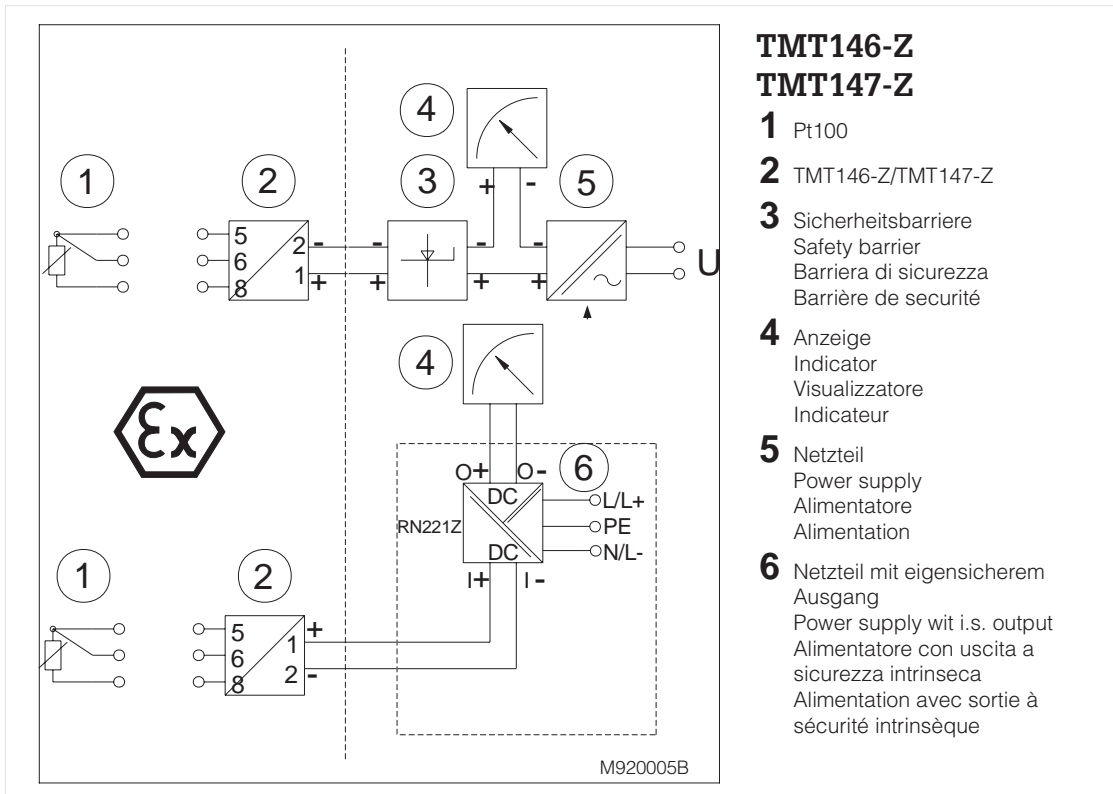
1
2
5
6
8
2 -
1 +
-
+
3
4
+
-
-
+
5
U
4
6
O+
O-
DC
RN221Z
DC
L/L+
PE
N/L-
I+
I -
1
2
5
6
8
+
1
2
-
M920005B

**TMT146-Z**
**TMT147-Z**

**1** Pt100

**2** TMT146-Z/TMT147-Z

**3** Sicherheitsbarriere
Safety barrier
Barriera di sicurezza
Barrière de securité

**4** Anzeige
Indicator
Visualizzatore
Indicateur

**5** Netzteil
Power supply
Alimentatore
Alimentation

**6** Netzteil mit eigensicherem Ausgang
Power supply wit i.s. output
Alimentatore con uscita a sicurezza intrinseca
Alimentation avec sortie à sécurité intrinsèque